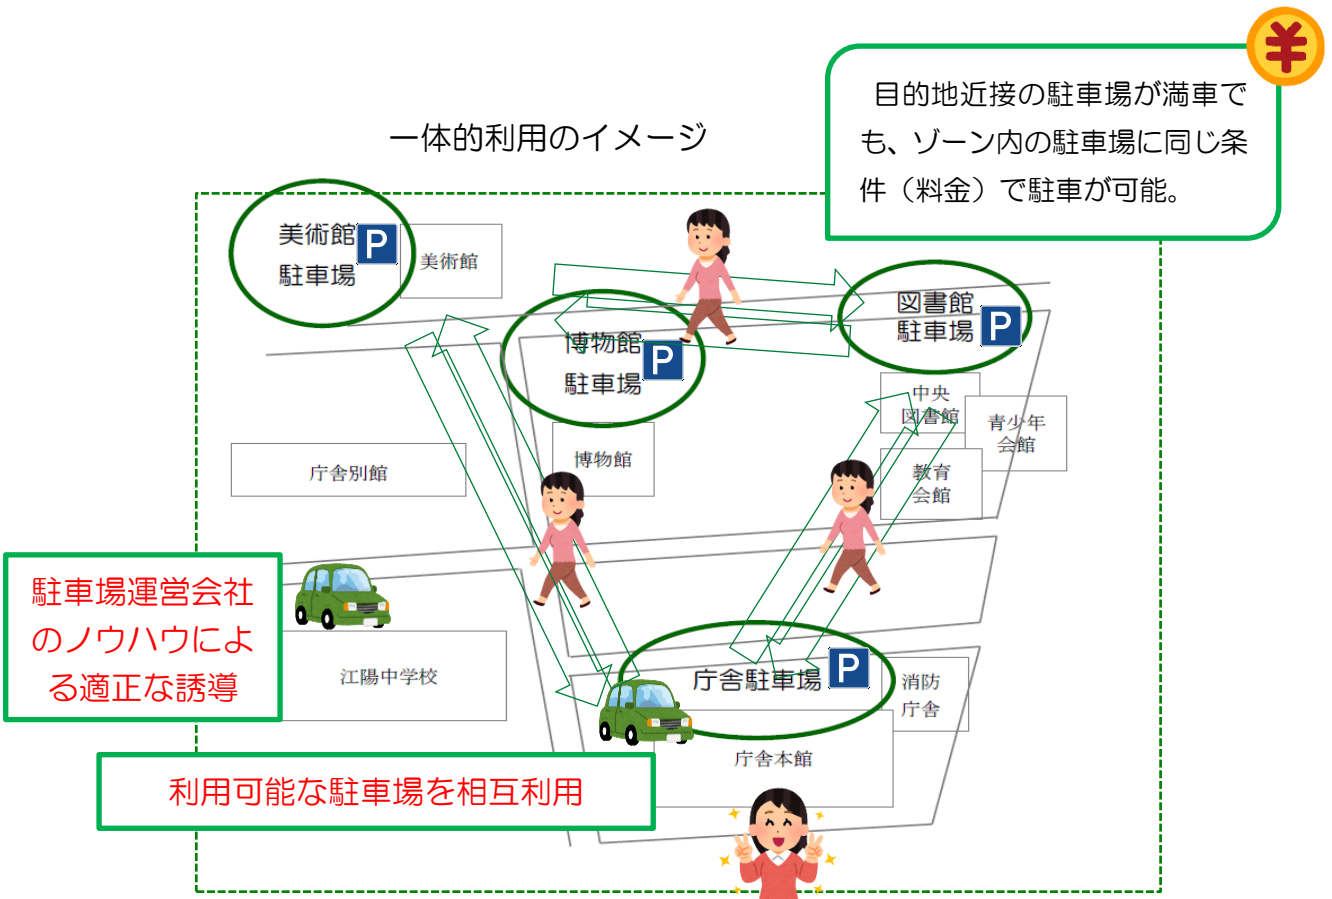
一体的利用のイメージ

¥

目的地近接の駐車場が満車でも、ゾーン内の駐車場に同じ条件（料金）で駐車が可能。

美術館駐車場 P

美術館

博物館駐車場 P

図書館駐車場 P

中央図書館

青少年会館

博物館

教育会館

庁舎別館

駐車場運営会社のノウハウによる適正な誘導

江陽中学校

庁舎駐車場 P

消防庁舎

庁舎本館

利用可能な駐車場を相互利用